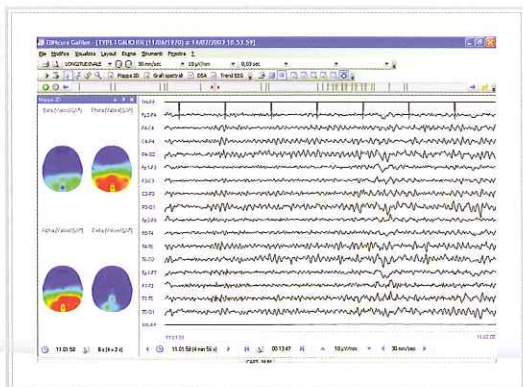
EBNeuro Galileo - [TIPO 1 GALILEO (11/06/1970) a 14/07/2003 10.53.59]

File Modifica Visualizza Layout Pagina Strumenti Finestra

LONGITUDINALE 30 mm/sec 10 μV/mm 0,03 sec

Mappe 2D Grafi spettrali DSA Trend EEG

Mappe 2D

Delta [Value] [μV²] Theta [Value] [μV²]

Alpha [Value] [μV²] Beta [Value] [μV²]

Fp2-F4
F4-C4
C4-P4
P4-O2
Fp1-F3
F3-C3
C3-P3
P3-O1
Fp2-F8
F8-T4
T4-T6
T6-O2
Fp1-F7
F7-T3
T3-T5
T5-O1

11:01:58

11:02:06

11:01:58 8 s [4 + 2 s]

11.01.58 (4 min 56 s) 00:13:47 10 μV/mm 30 mm/sec

CAPS NUM